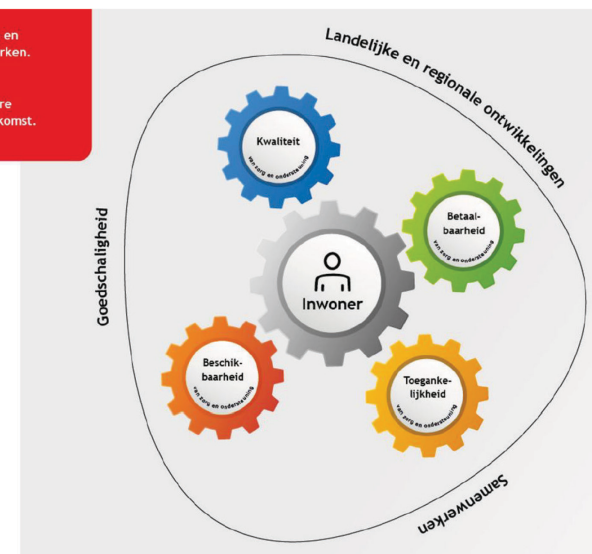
en
rken.

re
komst.

Landelijke en regionale ontwikkelingen

Goedschaligheid

Kwaliteit
van zorg en ondersteuning

Betaalbaarheid
van zorg en ondersteuning

Inwoner

Beschikbaarheid
van zorg en ondersteuning

Toegankelijkheid
van zorg en ondersteuning

Samenwerken